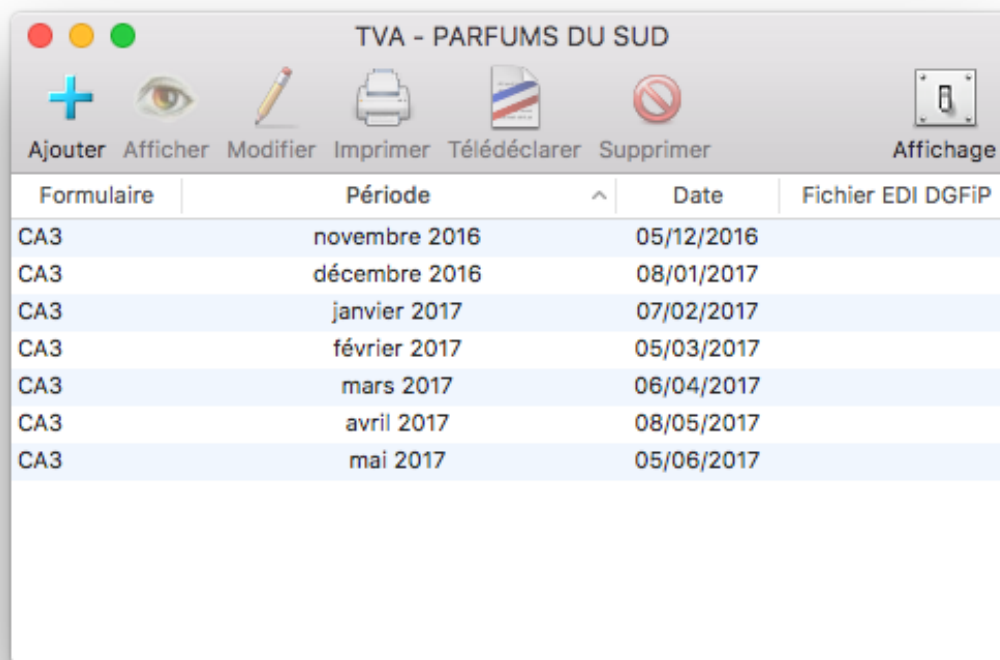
TVA - PARFUMS DU SUD

Ajouter Afficher Modifier Imprimer Télédéclarer Supprimer Affichage

| Formulaire | Période | Date | Fichier EDI DGFiP |
|---|---|---|---|
| CA3 | novembre 2016 | 05/12/2016 | |
| CA3 | décembre 2016 | 08/01/2017 | |
| CA3 | janvier 2017 | 07/02/2017 | |
| CA3 | février 2017 | 05/03/2017 | |
| CA3 | mars 2017 | 06/04/2017 | |
| CA3 | avril 2017 | 08/05/2017 | |
| CA3 | mai 2017 | 05/06/2017 | |